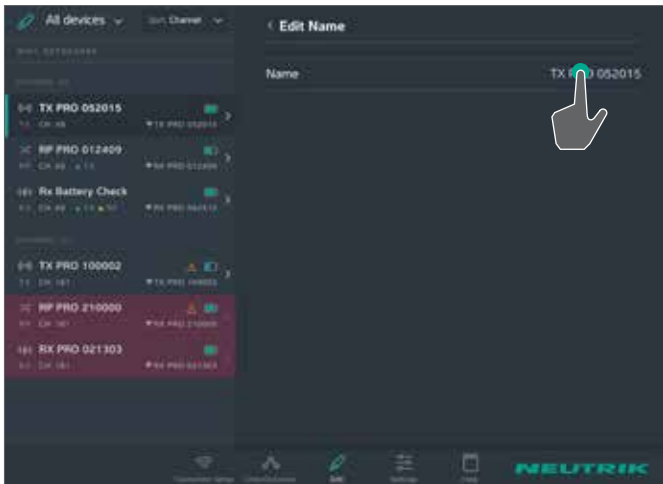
All devices

Sort: Channel

TX PRO 052015

TX CH 48

TX PRO 052015

RP PRO 012409

RP PRO 012409

Rx Battery Check

RX PRO 062413

TX PRO 100002

TX CH 161

TX PRO 100002

RP PRO 210000

RP CH 161

RP PRO 210000

RX PRO 021303

RX CH 161

RX PRO 021303

‹ Edit Name

Name

TX P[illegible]O 052015

NEUTRIK